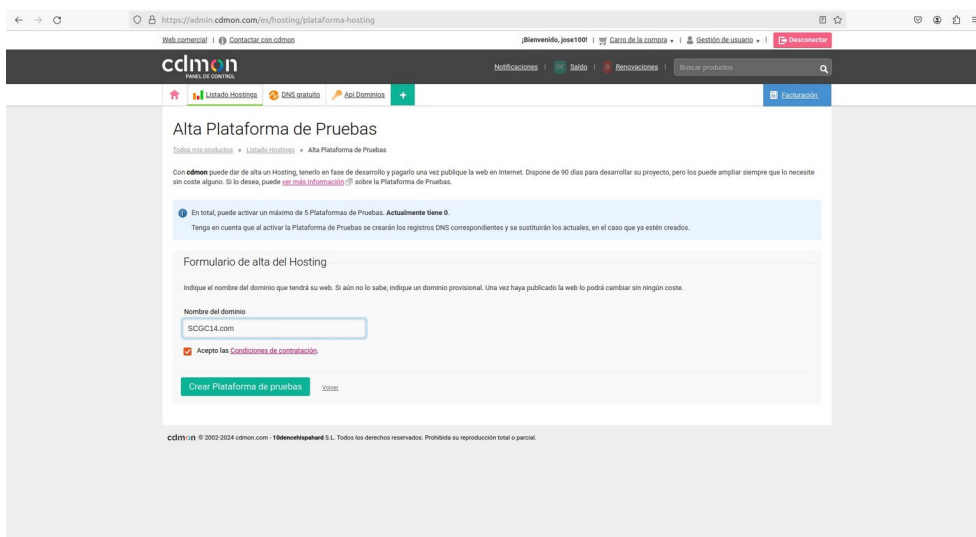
https://admin.cdmon.com/es/hosting/plataforma-hosting

Web comercial | Contactar con cdmon

¡Bienvenido, jose100! | Carro de la compra | Gestión de usuario | Desconectar

cdmon
PANEL DE CONTROL

Notificaciones | Saldo | 0 Renovaciones | Buscar productos

Listado Hostings | DNS gratuito | Api Dominios | +

Facturación

Alta Plataforma de Pruebas

Todos mis productos » Listado Hostings » Alta Plataforma de Pruebas

Con **cdmon** puede dar de alta un Hosting, tenerlo en fase de desarrollo y pagarlo una vez publique la web en Internet. Dispone de 90 días para desarrollar su proyecto, pero los puede ampliar siempre que lo necesite sin coste alguno. Si lo desea, puede ver más información sobre la Plataforma de Pruebas.

En total, puede activar un máximo de 5 Plataformas de Pruebas. **Actualmente tiene 0**.

Tenga en cuenta que al activar la Plataforma de Pruebas se crearán los registros DNS correspondientes y se sustituirán los actuales, en el caso que ya estén creados.

Formulario de alta del Hosting

Indique el nombre del dominio que tendrá su web. Si aún no lo sabe, indique un dominio provisional. Una vez haya publicado la web lo podrá cambiar sin ningún coste.

Nombre del dominio

SCGC14.com

Acepto las Condiciones de contratación.

Crear Plataforma de pruebas

Volver

cdmon © 2002-2024 cdmon.com - **10dencehispahard** S.L. Todos los derechos reservados. Prohibida su reproducción total o parcial.